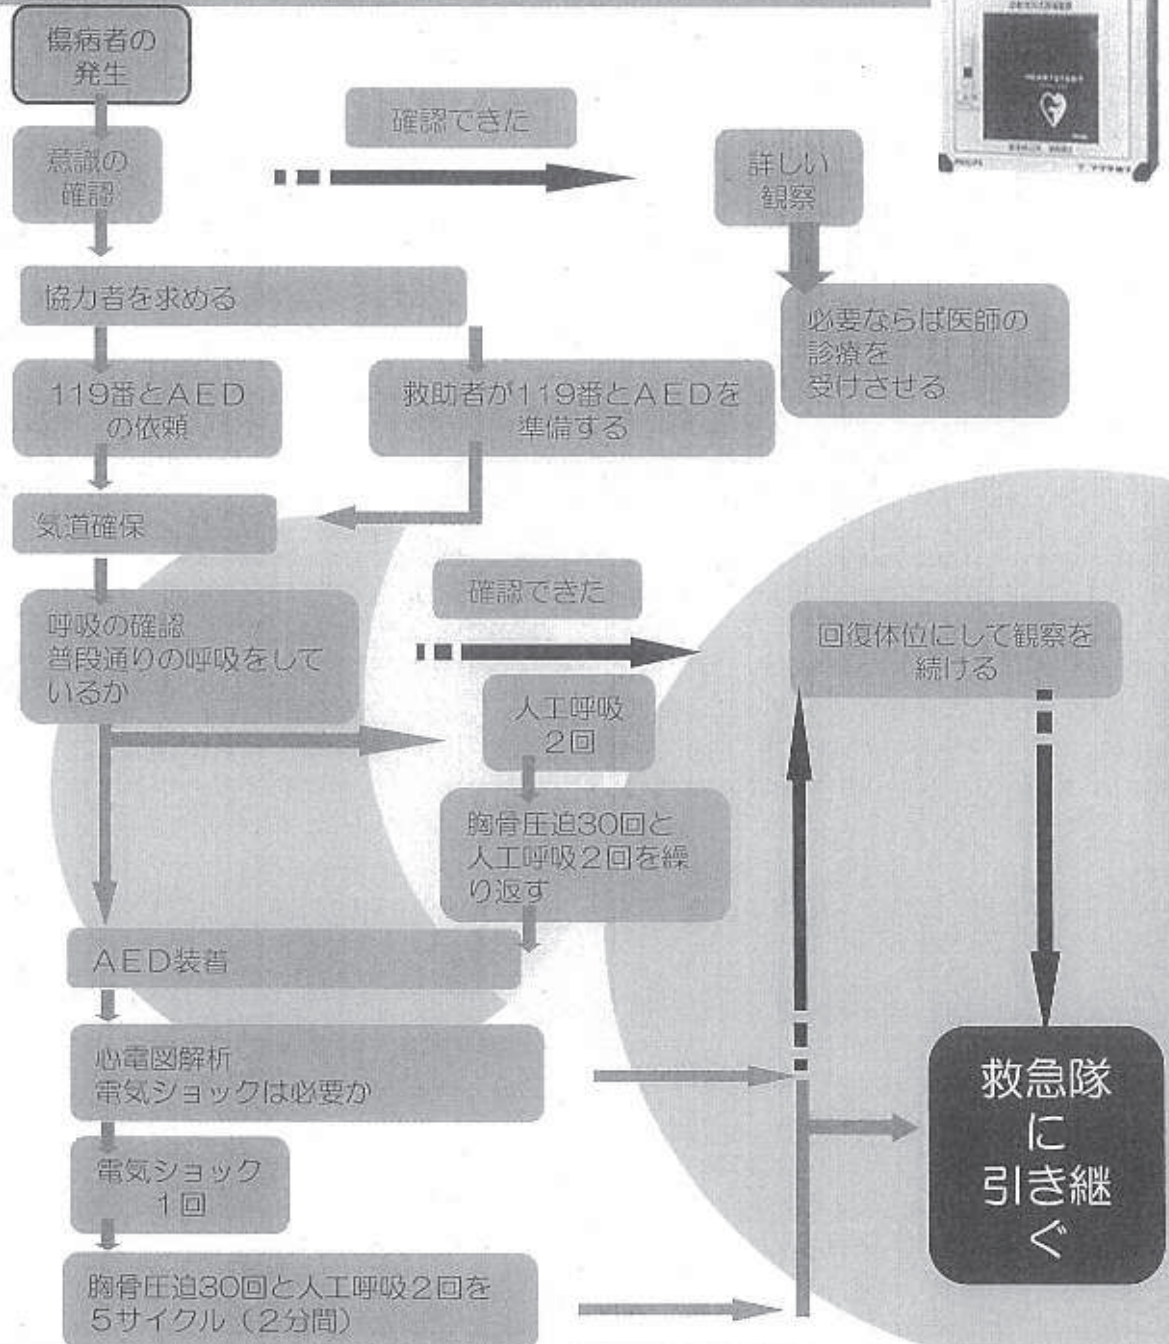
傷病者の発生

意識の確認

確認できた

詳しい観察

必要ならば医師の診療を受けさせる

協力者を求める

119番とAEDの依頼

救助者が119番とAEDを準備する

気道確保

確認できた

呼吸の確認
普段通りの呼吸をしているか

回復体位にして観察を続ける

人工呼吸2回

胸骨圧迫30回と人工呼吸2回を繰り返す

AED装着

心電図解析
電気ショックは必要か

電気ショック1回

胸骨圧迫30回と人工呼吸2回を5サイクル（2分間）

救急隊に引き継ぐ